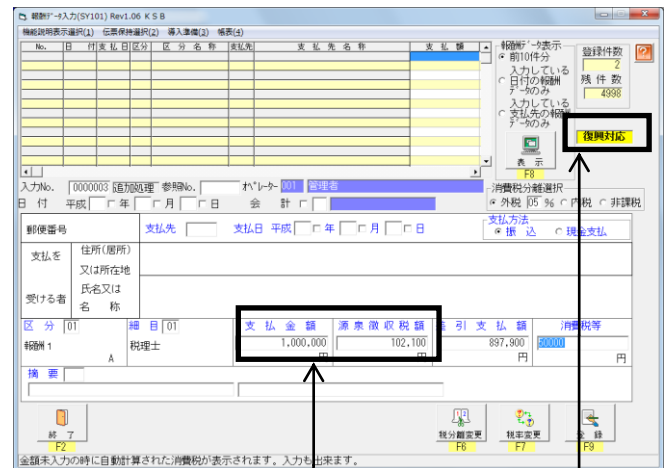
報酬ﾃﾞｰﾀ入力(SY101) Rev1.06 KSB

機能説明表示選択(1) 伝票保持選択(2) 導入準備(3) 帳表(4)

| No. | 日 付 | 支払日 | 区分 | 区 分 名 称 | 支払先 | 支 払 先 名 称 | 支 払 額 |
|---|---|---|---|---|---|---|---|

報酬ﾃﾞｰﾀ表示
前10件分
入力している日付の報酬ﾃﾞｰﾀのみ
入力している支払先の報酬ﾃﾞｰﾀのみ

登録件数 2
残 件 数 4998

表 示 F8

復興対応

入力No. 0000003 追加処理 参照No. オペレーター 001 管理者
日 付 平成 年 月 日 会 計

消費税分離選択
外税 05 % 内税 非課税

郵便番号 支払先 支払日 平成 年 月 日

支払方法
振 込 現金支払

支払を 住所(居所) 又は所在地
受ける者 氏名又は 名 称

区 分 01 細 目 01 支 払 金 額 源 泉 徴 収 税 額 差 引 支 払 額 消費税等
報酬1 A 税理士 1,000,000 円 102,100 円 897,900 円 50000 円

摘 要

終 了 F2
税分離変更 F6
税率変更 F7
登 録 F9

金額未入力の時に自動計算された消費税が表示されます。入力も出来ます。